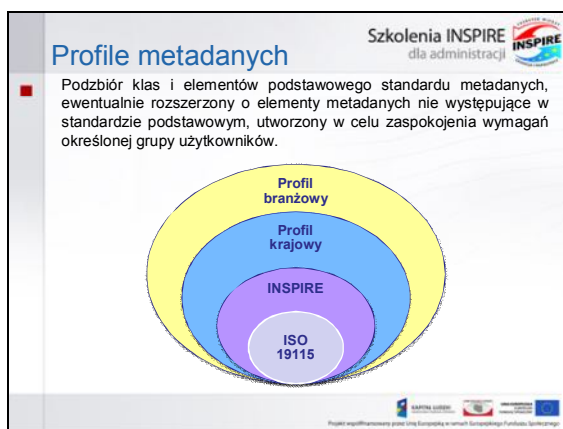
Profile metadanych

Szkolenia INSPIRE dla administracji

INSPIRE

Podzbiór klas i elementów podstawowego standardu metadanych, ewentualnie rozszerzony o elementy metadanych nie występujące w standardzie podstawowym, utworzony w celu zaspokojenia wymagań określonej grupy użytkowników.

Profil branżowy

Profil krajowy

INSPIRE

ISO 19115

KAPITAŁ LUDZKI

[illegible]

Projekt współfinansowany przez Unię Europejską w ramach Europejskiego Funduszu Społecznego